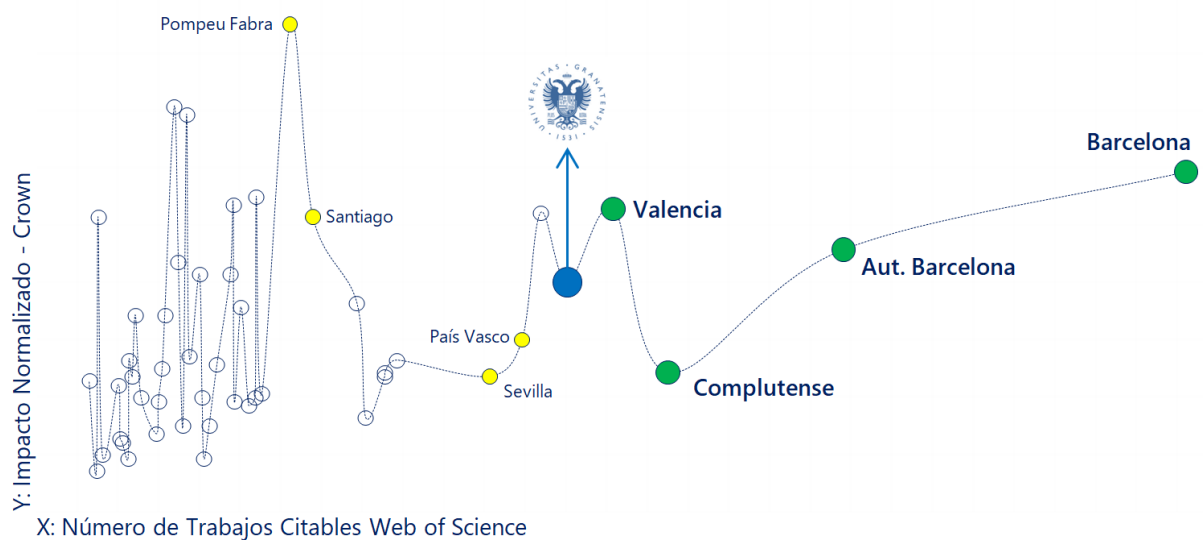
Pompeu Fabra

Santiago

País Vasco

Sevilla

UNIVERSITAS GRANATENSIS 1531

Valencia

Barcelona

Aut. Barcelona

Complutense

Y: Impacto Normalizado - Crown

X: Número de Trabajos Citables Web of Science